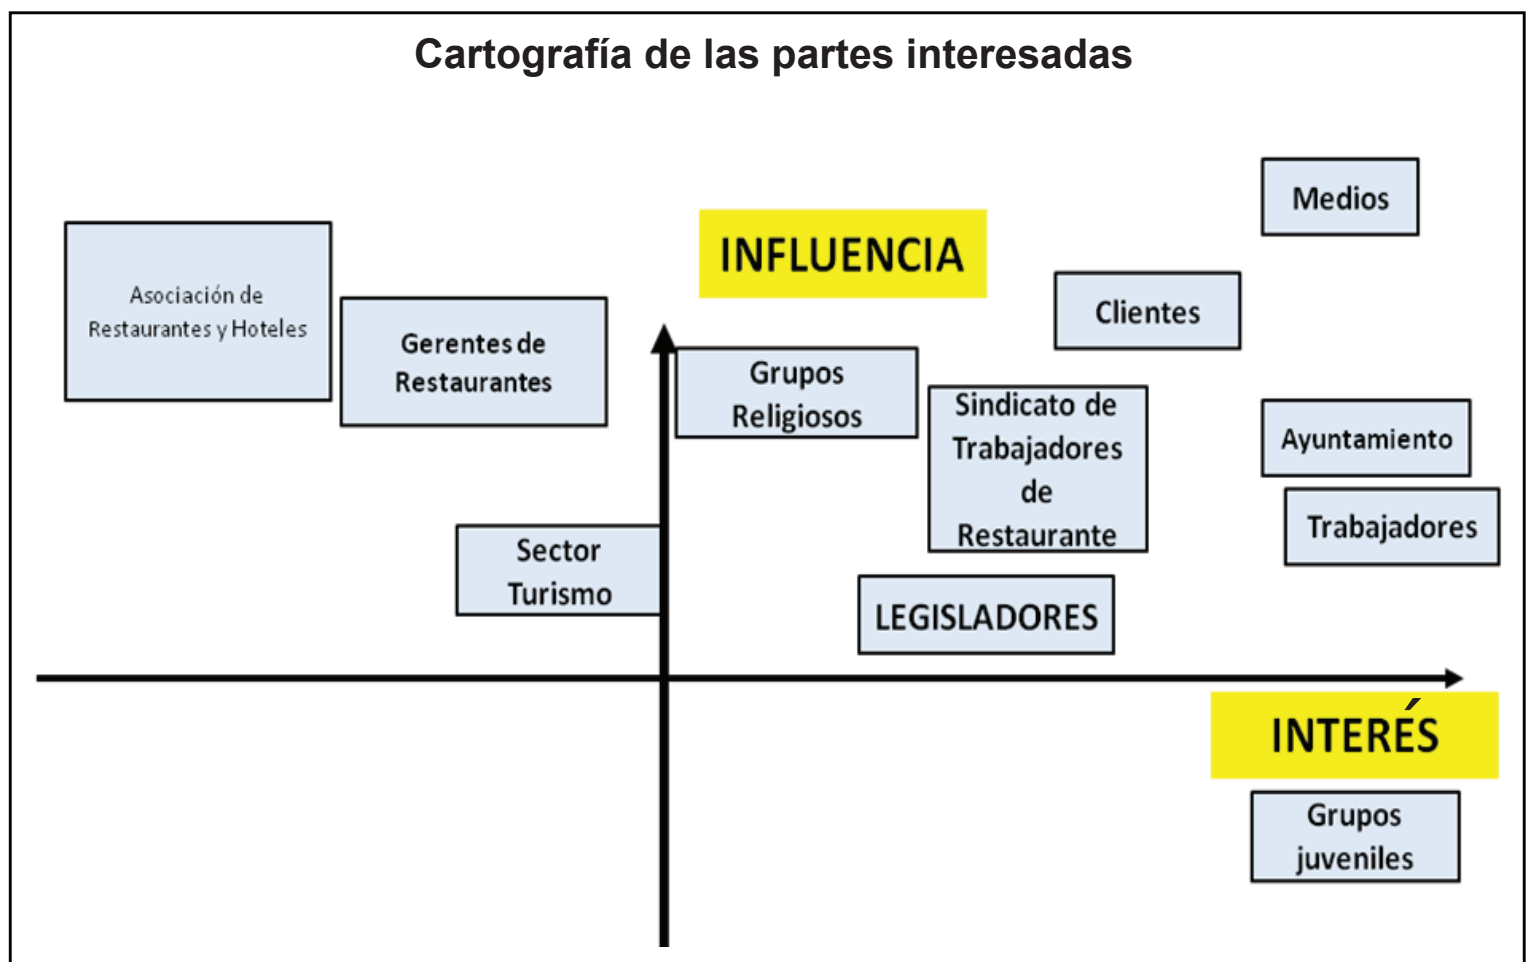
Cartografía de las partes interesadas

Medios

INFLUENCIA

Clientes

Asociación de Restaurantes y Hoteles

Gerentes de Restaurantes

Grupos Religiosos

Sindicato de Trabajadores de Restaurante

Ayuntamiento

Trabajadores

Sector Turismo

LEGISLADORES

INTERÉS

Grupos juveniles